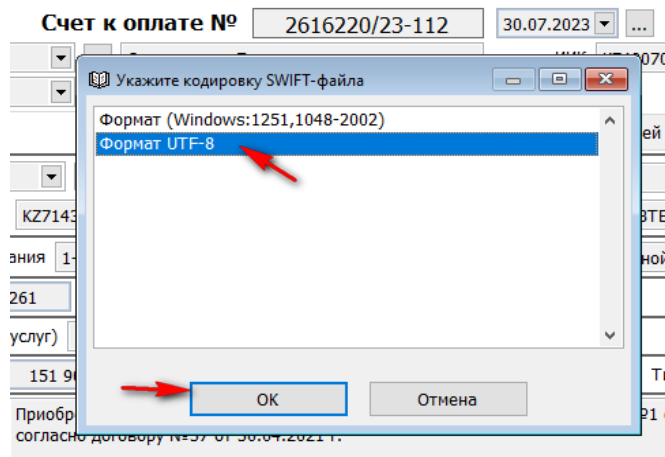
Счет к оплате № 2616220/23-112 30.07.2023 ...

ИИК KZ0070

Укажите кодировку SWIFT-файла

Формат (Windows:1251,1048-2002)
Формат UTF-8

ей

KZ7143 ВТБ

ания 1-

261

услуг)

151 9 Т

OK Отмена

Приобр Р1

согласно договору №37 от 30.04.2021 г.